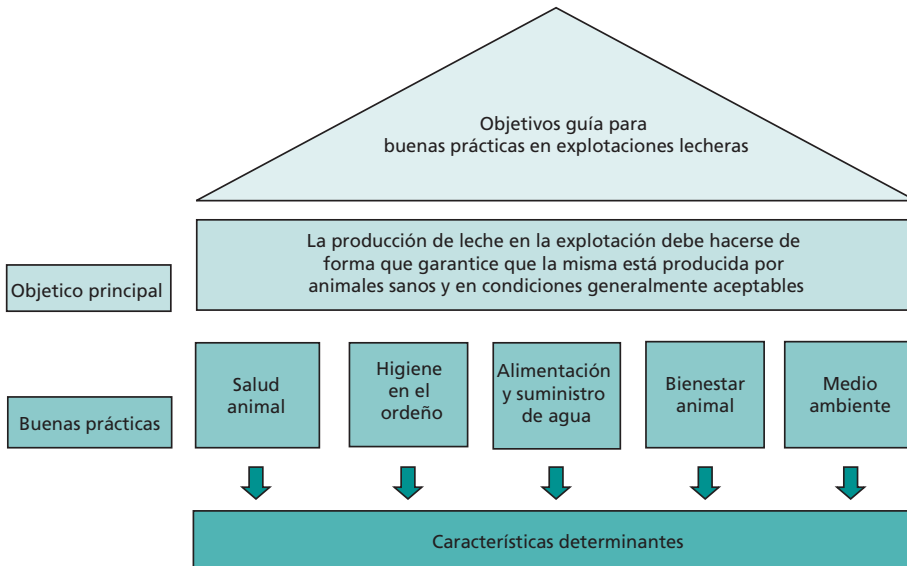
Objetivos guía para buenas prácticas en explotaciones lecheras

Objetico principal

La producción de leche en la explotación debe hacerse de forma que garantice que la misma está producida por animales sanos y en condiciones generalmente aceptables

Buenas prácticas

Salud animal

Higiene en el ordeño

Alimentación y suministro de agua

Bienestar animal

Medio ambiente

Características determinantes